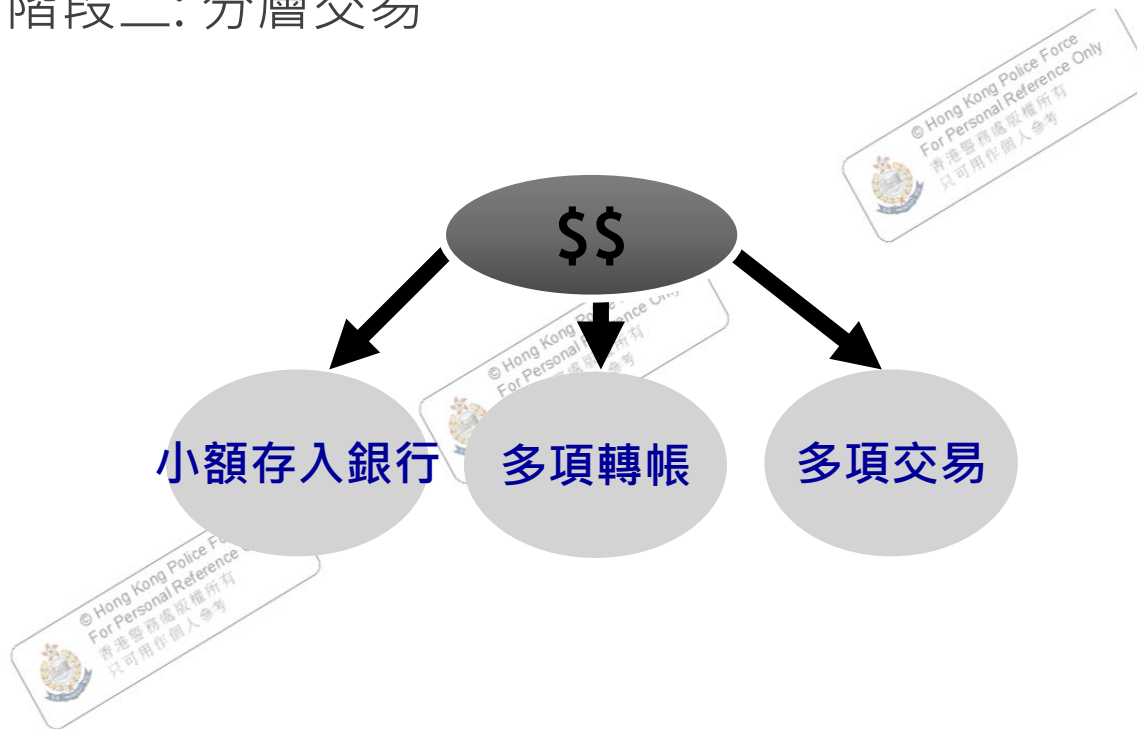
階段二: 分層交易

© Hong Kong Police Force
For Personal Reference Only
香港警務處版權所有
只可用作個人參考

$$

© Hong Kong Police Force
For Personal Reference Only
香港警務處版權所有
只可用作個人參考

小額存入銀行

多項轉帳

多項交易

© Hong Kong Police Force
For Personal Reference Only
香港警務處版權所有
只可用作個人參考